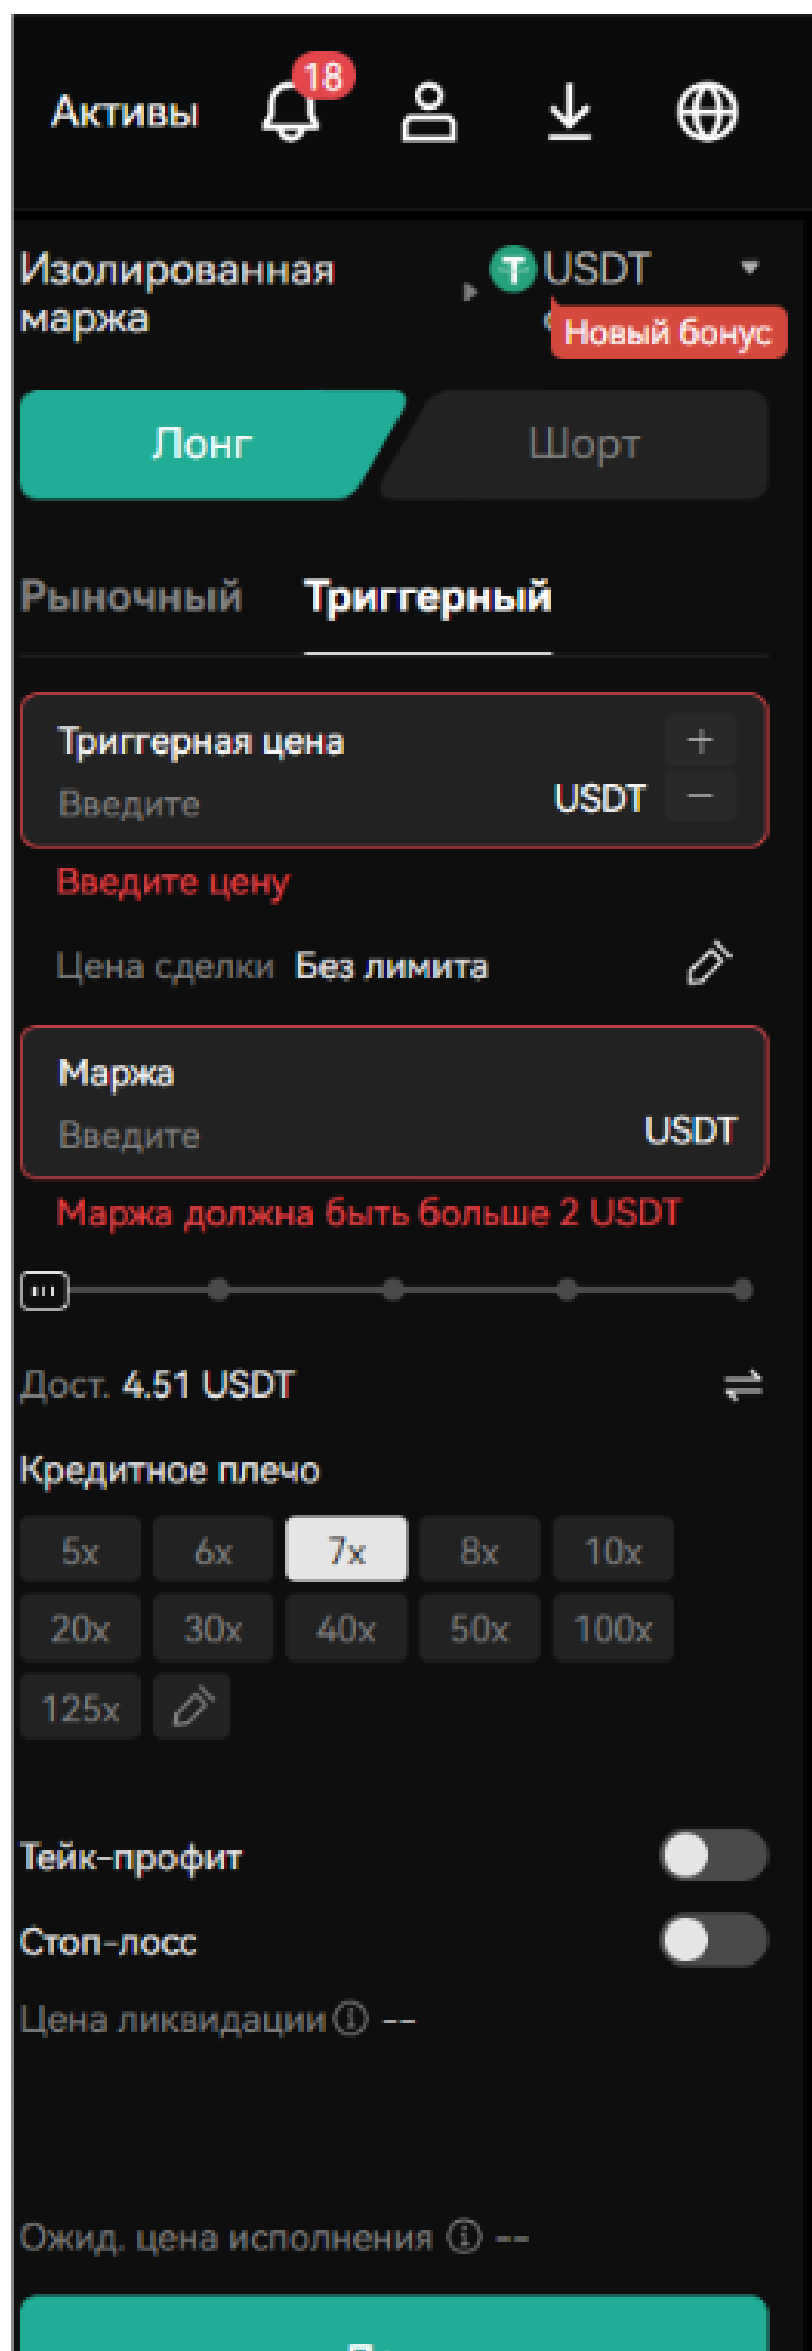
Активы 18

Изолированная маржа

USDT

Новый бонус

Лонг

Шорт

Рыночный

Триггерный

Триггерная цена

Введите

USDT

+

−

Введите цену

Цена сделки Без лимита

Маржа

Введите

USDT

Маржа должна быть больше 2 USDT

Дост. 4.51 USDT

Кредитное плечо

| 5x | 6x | 7x | 8x | 10x |
|---|---|---|---|---|
| 20x | 30x | 40x | 50x | 100x |
| 125x | | | | |

Тейк-профит

Стоп-лосс

Цена ликвидации --

Ожид. цена исполнения --

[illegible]